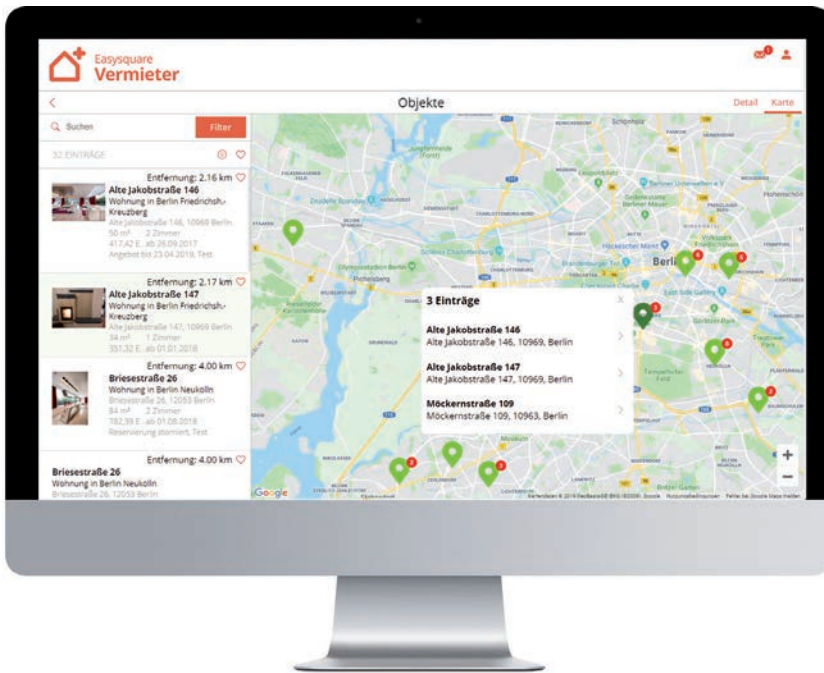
Easysquare
Vermieter

Objekte
Detail Karte

Suchen
Filter
32 EINTRÄGE

Entfernung: 2.16 km
Alte Jakobstraße 146
Wohnung in Berlin Friedrichshain-Kreuzberg
Alte Jakobstraße 146, 10969 Berlin
50 m² 2 Zimmer
417,42 € ab 26.09.2017
Angebot bis 23.04.2019, Test

Entfernung: 2.17 km
Alte Jakobstraße 147
Wohnung in Berlin Friedrichshain-Kreuzberg
Alte Jakobstraße 147, 10969 Berlin
34 m² 1 Zimmer
351,32 € ab 01.01.2018

Entfernung: 4.00 km
Briesestraße 26
Wohnung in Berlin Neukölln
Briesestraße 26, 12053 Berlin
84 m² 2 Zimmer
782,99 € ab 01.08.2018
Reservierung storniert, Test

Entfernung: 4.00 km
Briesestraße 26
Wohnung in Berlin Neukölln
Briesestraße 26, 12053 Berlin

3 Einträge
Alte Jakobstraße 146
Alte Jakobstraße 146, 10969, Berlin
Alte Jakobstraße 147
Alte Jakobstraße 147, 10969, Berlin
Möckernstraße 109
Möckernstraße 109, 10963, Berlin

Berlin
Google
+
−